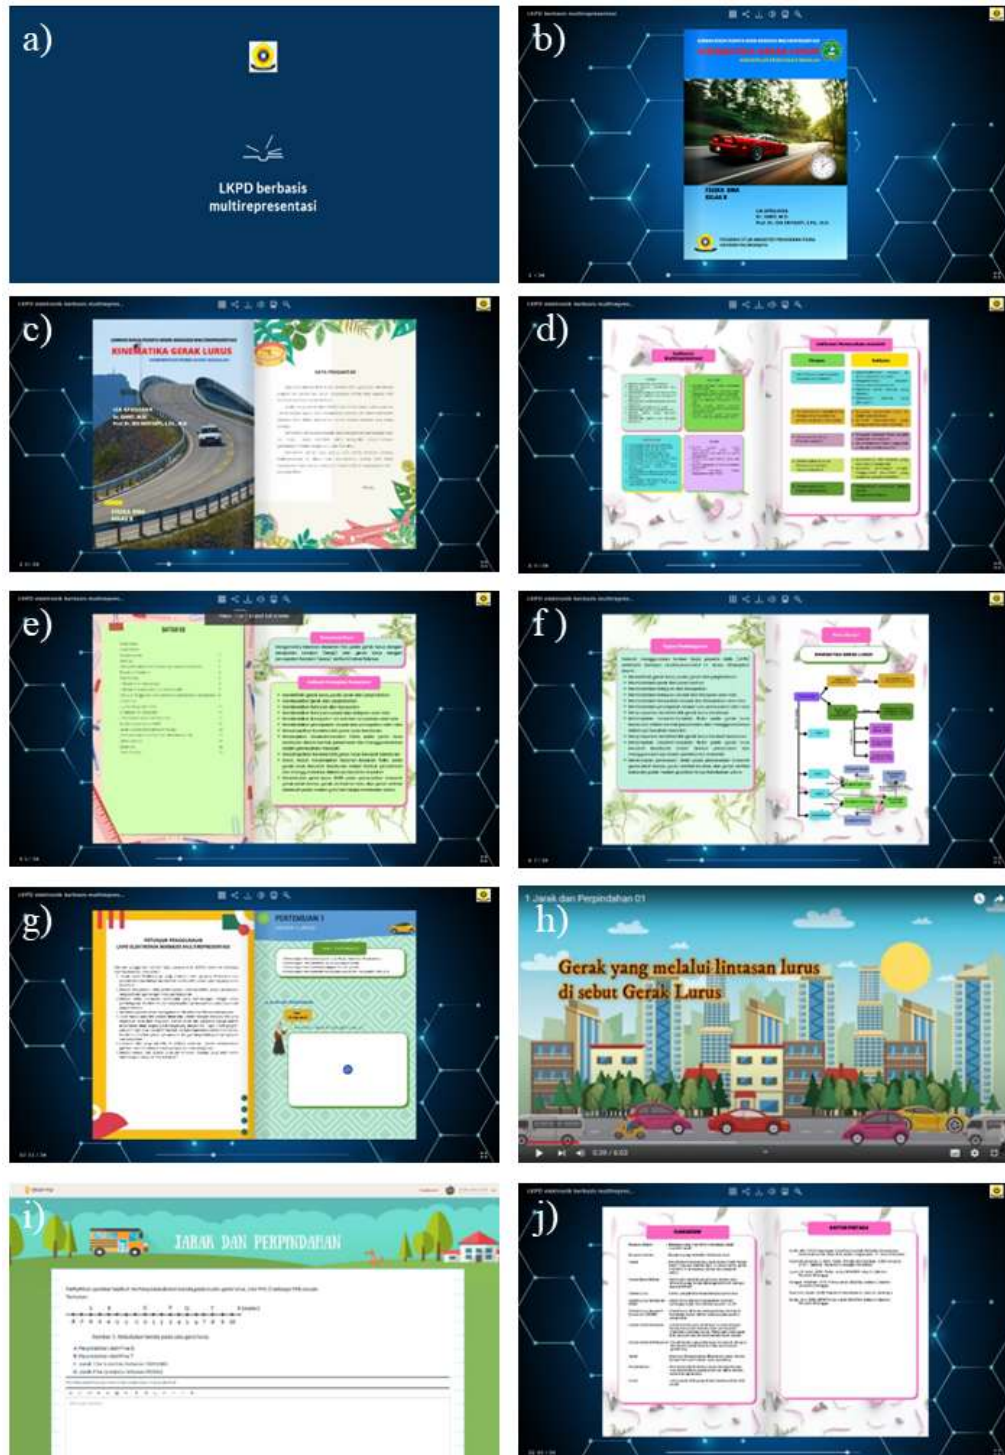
a)

LKPD berbasis multirepresentasi

b)

LKPD berbasis multirepresentasi

KINEMATIKA GERAK LURUS

FISIKA SMA
KELAS X

c)

LKPD elektronik berbasis multirepre...

KINEMATIKA GERAK LURUS

FISIKA SMA
KELAS X

KATA PENGANTAR

d)

LKPD elektronik berbasis multirepre...

e)

LKPD elektronik berbasis multirepre...

DAFTAR ISI

f)

LKPD elektronik berbasis multirepre...

KINEMATIKA GERAK LURUS

g)

LKPD elektronik berbasis multirepre...

PETUNJUK PENGGUNAAN
LKPD ELEKTRONIK BERBASIS MULTIREPRESENTASI

PERTEMUAN 1

h)

1 Jarak dan Perpindahan 01

Gerak yang melalui lintasan lurus di sebut Gerak Lurus

0:39 / 6:02

i)

JARAK DAN PERPINDAHAN

j)

LKPD elektronik berbasis multirepre...

GLOSARIUM

DAFTAR PUSTAKA